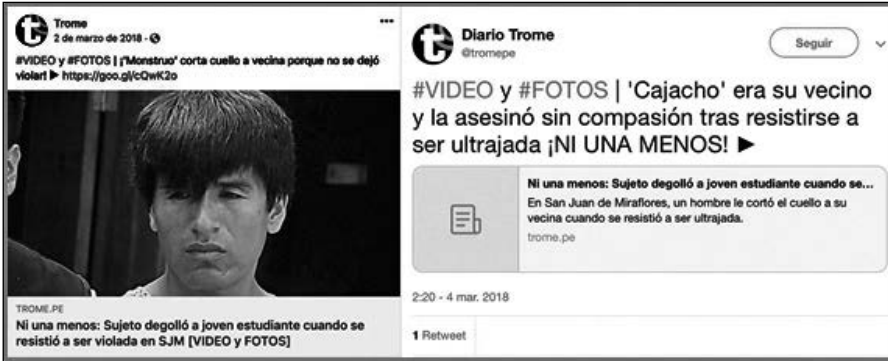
Trome
2 de marzo de 2018 ·

#VIDEO y #FOTOS | ¡'Monstruo' corta cuello a vecina porque no se dejó violar! ▶ https://goo.gl/cQwK2o

TROME.PE
Ni una menos: Sujeto degolló a joven estudiante cuando se resistió a ser violada en SJM [VIDEO y FOTOS]

Diario Trome
@tromepe

Seguir

#VIDEO y #FOTOS | 'Cajacho' era su vecino y la asesinó sin compasión tras resistirse a ser ultrajada ¡NI UNA MENOS! ▶

Ni una menos: Sujeto degolló a joven estudiante cuando se...
En San Juan de Miraflores, un hombre le cortó el cuello a su vecina cuando se resistió a ser ultrajada.
trome.pe

2:20 - 4 mar. 2018

1 Retweet